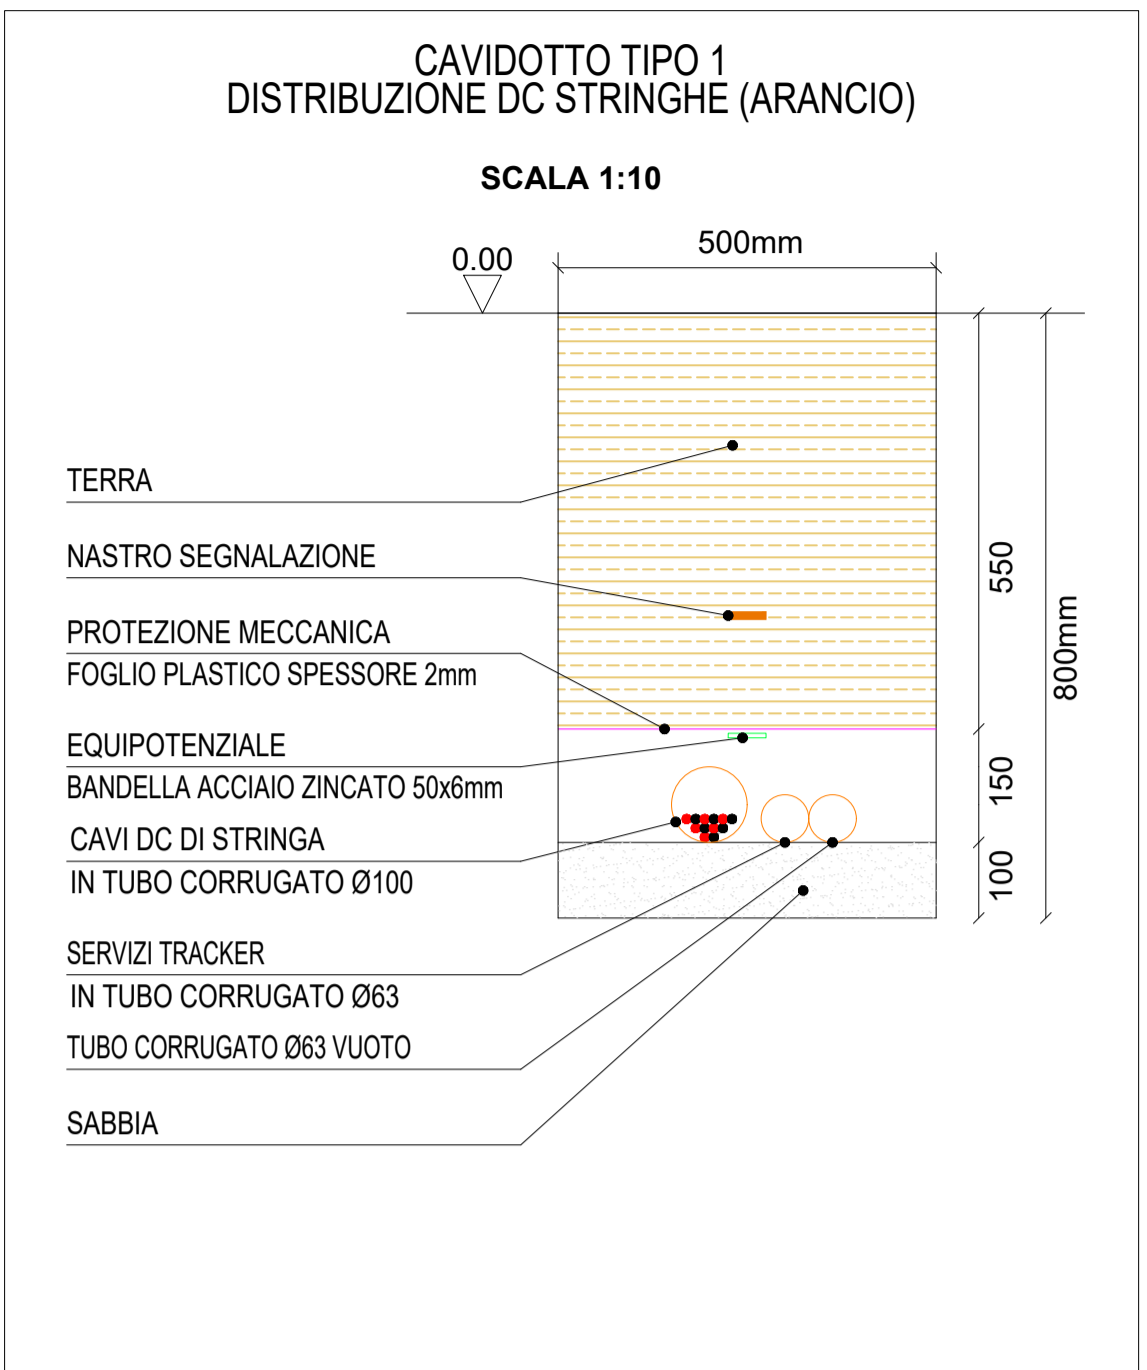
CAVIDOTTO TIPO 1
DISTRIBUZIONE DC STRINGHE (ARANCIO)

SCALA 1:10

0.00

500mm

TERRA

NASTRO SEGNALAZIONE

PROTEZIONE MECCANICA
FOGLIO PLASTICO SPESSORE 2mm

EQUIPOTENZIALE
BANDELLA ACCIAIO ZINCATO 50x6mm

CAVI DC DI STRINGA
IN TUBO CORRUGATO Ø100

SERVIZI TRACKER
IN TUBO CORRUGATO Ø63

TUBO CORRUGATO Ø63 VUOTO

SABBIA

550
150
100
800mm